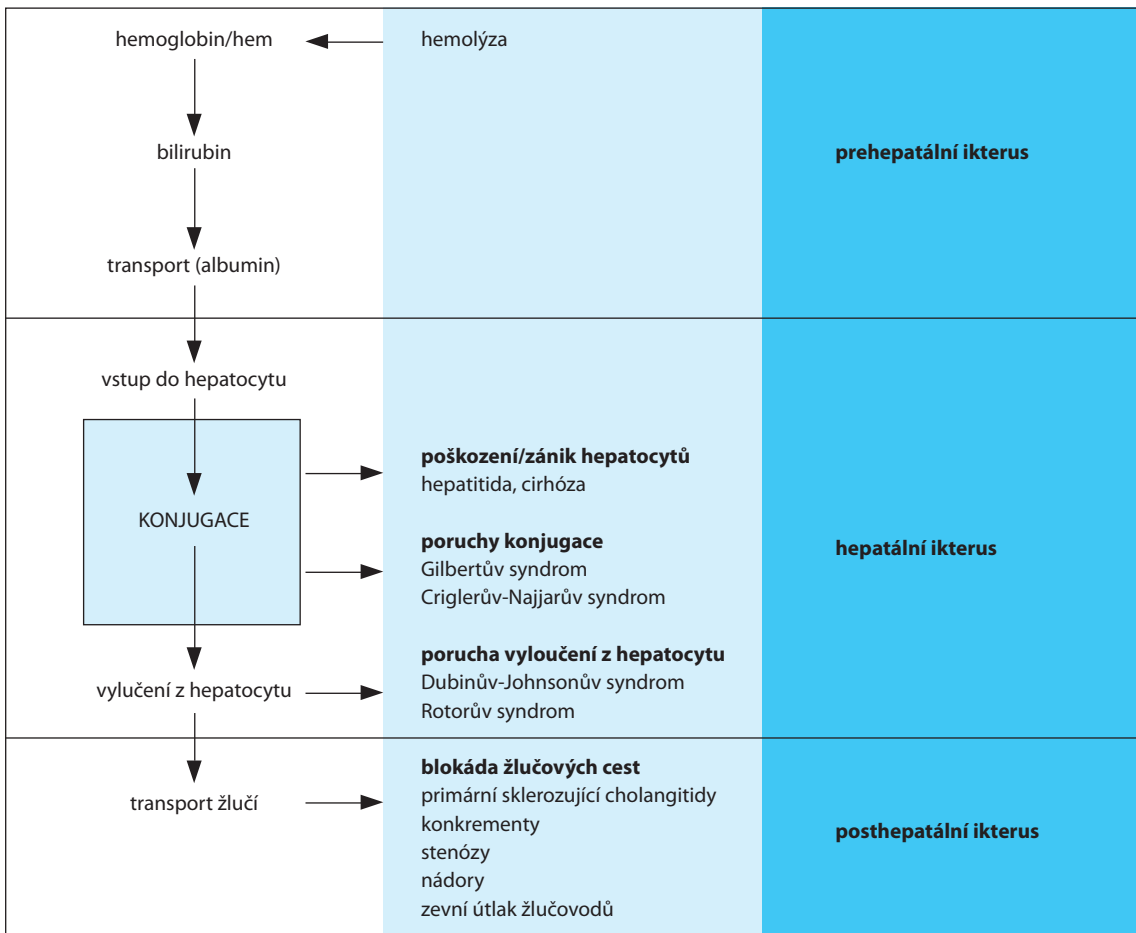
hemoglobin/hem

hemolýza

bilirubin

prehepatální ikterus

transport (albumin)

vstup do hepatocytu

KONJUGACE

**poškození/zánik hepatocytů**
hepatitida, cirhóza

**poruchy konjugace**
Gilbertův syndrom
Criglerův-Najjarův syndrom

hepatální ikterus

**porucha vyloučení z hepatocytu**
Dubinův-Johnsonův syndrom
Rotorův syndrom

vylučení z hepatocytu

transport žlučí

**blokáda žlučových cest**
primární sklerozující cholangitidy
konkrementy
stenózy
nádory
zevní útlak žlučovodů

posthepatální ikterus